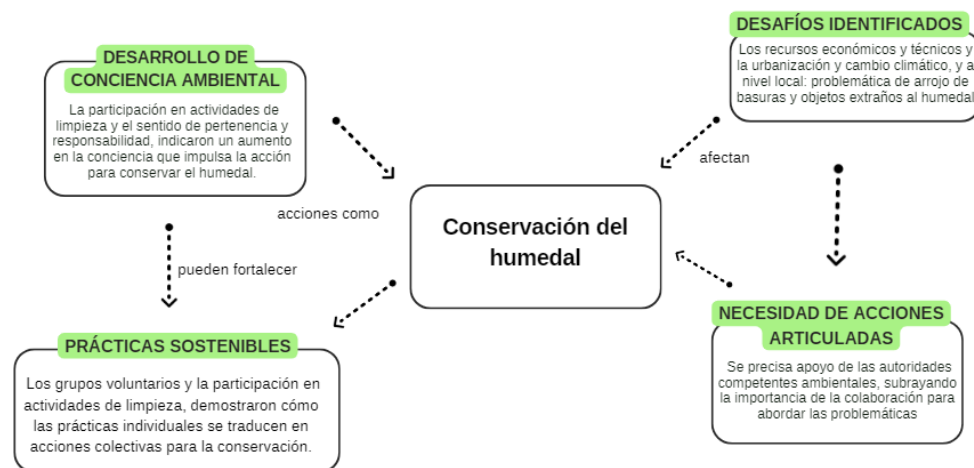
DESARROLLO DE CONCIENCIA AMBIENTAL

La participación en actividades de limpieza y el sentido de pertenencia y responsabilidad, indicaron un aumento en la conciencia que impulsa la acción para conservar el humedal.

DESAFÍOS IDENTIFICADOS

Los recursos económicos y técnicos y la urbanización y cambio climático, y a nivel local: problemática de arrojo de basuras y objetos extraños al humedal

afectan

acciones como

Conservación del humedal

pueden fortalecer

PRÁCTICAS SOSTENIBLES

Los grupos voluntarios y la participación en actividades de limpieza, demostraron cómo las prácticas individuales se traducen en acciones colectivas para la conservación.

NECESIDAD DE ACCIONES ARTICULADAS

Se precisa apoyo de las autoridades competentes ambientales, subrayando la importancia de la colaboración para abordar las problemáticas